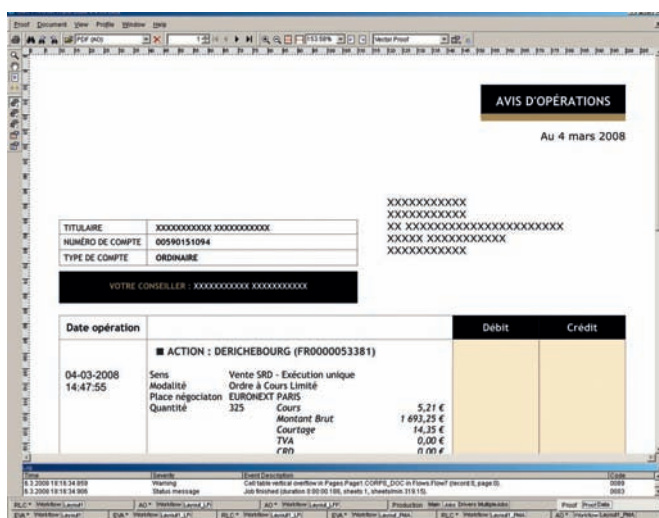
Proof Document View Profile Window Help

PDF (AO) 153.59% Vector Proof

AVIS D'OPÉRATIONS

Au 4 mars 2008

XXXXXXXXXXX
XXXXXXXXXXX
XX XXXXXXXXXXXXXXXXXXXXXX
XXXXX XXXXXXXXXXX
XXXXXXXXXXX

| TITULAIRE | XXXXXXXXXXX XXXXXXXXXXX |
|---|---|
| NUMÉRO DE COMPTE | 00590151094 |
| TYPE DE COMPTE | ORDINAIRE |

VOTRE CONSEILLER : XXXXXXXXXXX XXXXXXXXXXX

| Date opération | | Débit | Crédit |
|---|---|---|---|
| 04-03-2008 14:47:55 | ■ ACTION : DERICHEBOURG (FR0000053381) Sens Vente SRD - Exécution unique Modalité Ordre à Cours Limité Place négociaton EURONEXT PARIS Quantité 325 Cours 5,21 € Montant Brut 1 693,25 € Courtage 14,35 € TVA 0,00 € CRD 0,00 € | | |

| Time | Severity | Event Description | Code |
|---|---|---|---|
| 5.3.2008 18:18:34.959 | Warning | Cell table vertical overflow in Pages.Page1.CORPS_DOC in Flows.Flow1 (record 0, page 0). | 0089 |
| 5.3.2008 18:18:34.966 | Status message | Job finished (duration 0:00:00.188, sheets 1, sheets/min 319.15). | 0083 |

Proof Proof Data